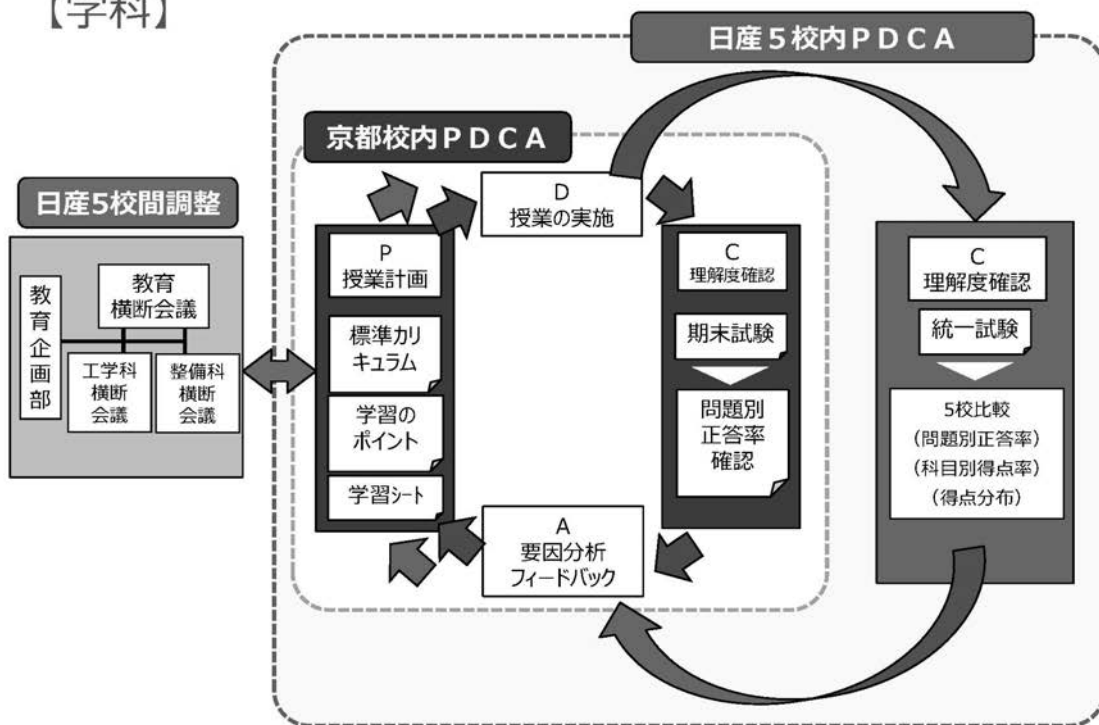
【学科】

日産５校内ＰＤＣＡ

京都校内ＰＤＣＡ

日産5校間調整

教育企画部

教育横断会議

工学科横断会議

整備科横断会議

P
授業計画

標準カリキュラム

学習のポイント

学習シート

D
授業の実施

C
理解度確認

期末試験

問題別正答率確認

A
要因分析
フィードバック

C
理解度確認

統一試験

5校比較
（問題別正答率）
（科目別得点率）
（得点分布）